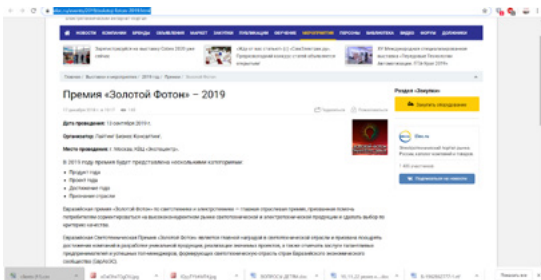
Премия «Золотой Фотон» – 2019

Дата проведения: 12 сентября 2019 г.

Организатор: Лайтинг Бизнес Консалтинг

Место проведения: г. Москва, КВЦ «Экспоцентр».

В 2019 году премия будет представлена несколькими категориями:

Раздел «Закупки»

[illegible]